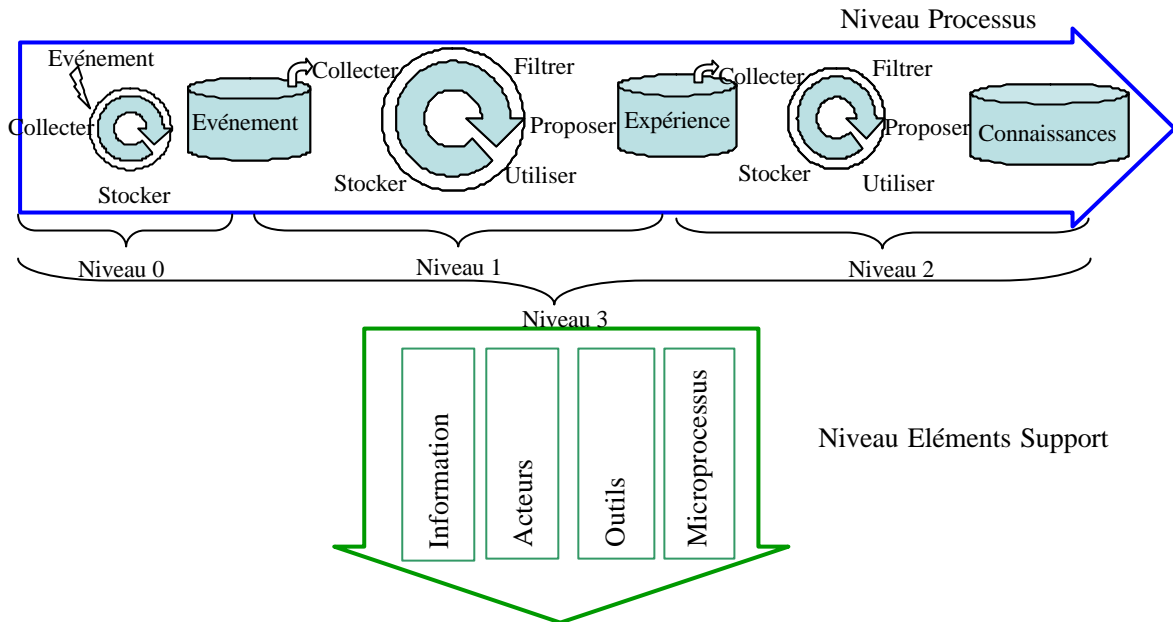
Niveau Processus

Evénement

Collecter

Stocker

Evénement

Collecter

Filtrer

Proposer

Stocker

Utiliser

Expérience

Collecter

Filtrer

Proposer

Stocker

Utiliser

Connaissances

Niveau 0

Niveau 1

Niveau 2

Niveau 3

Information

Acteurs

Outils

Microprocessus

Niveau Eléments Support